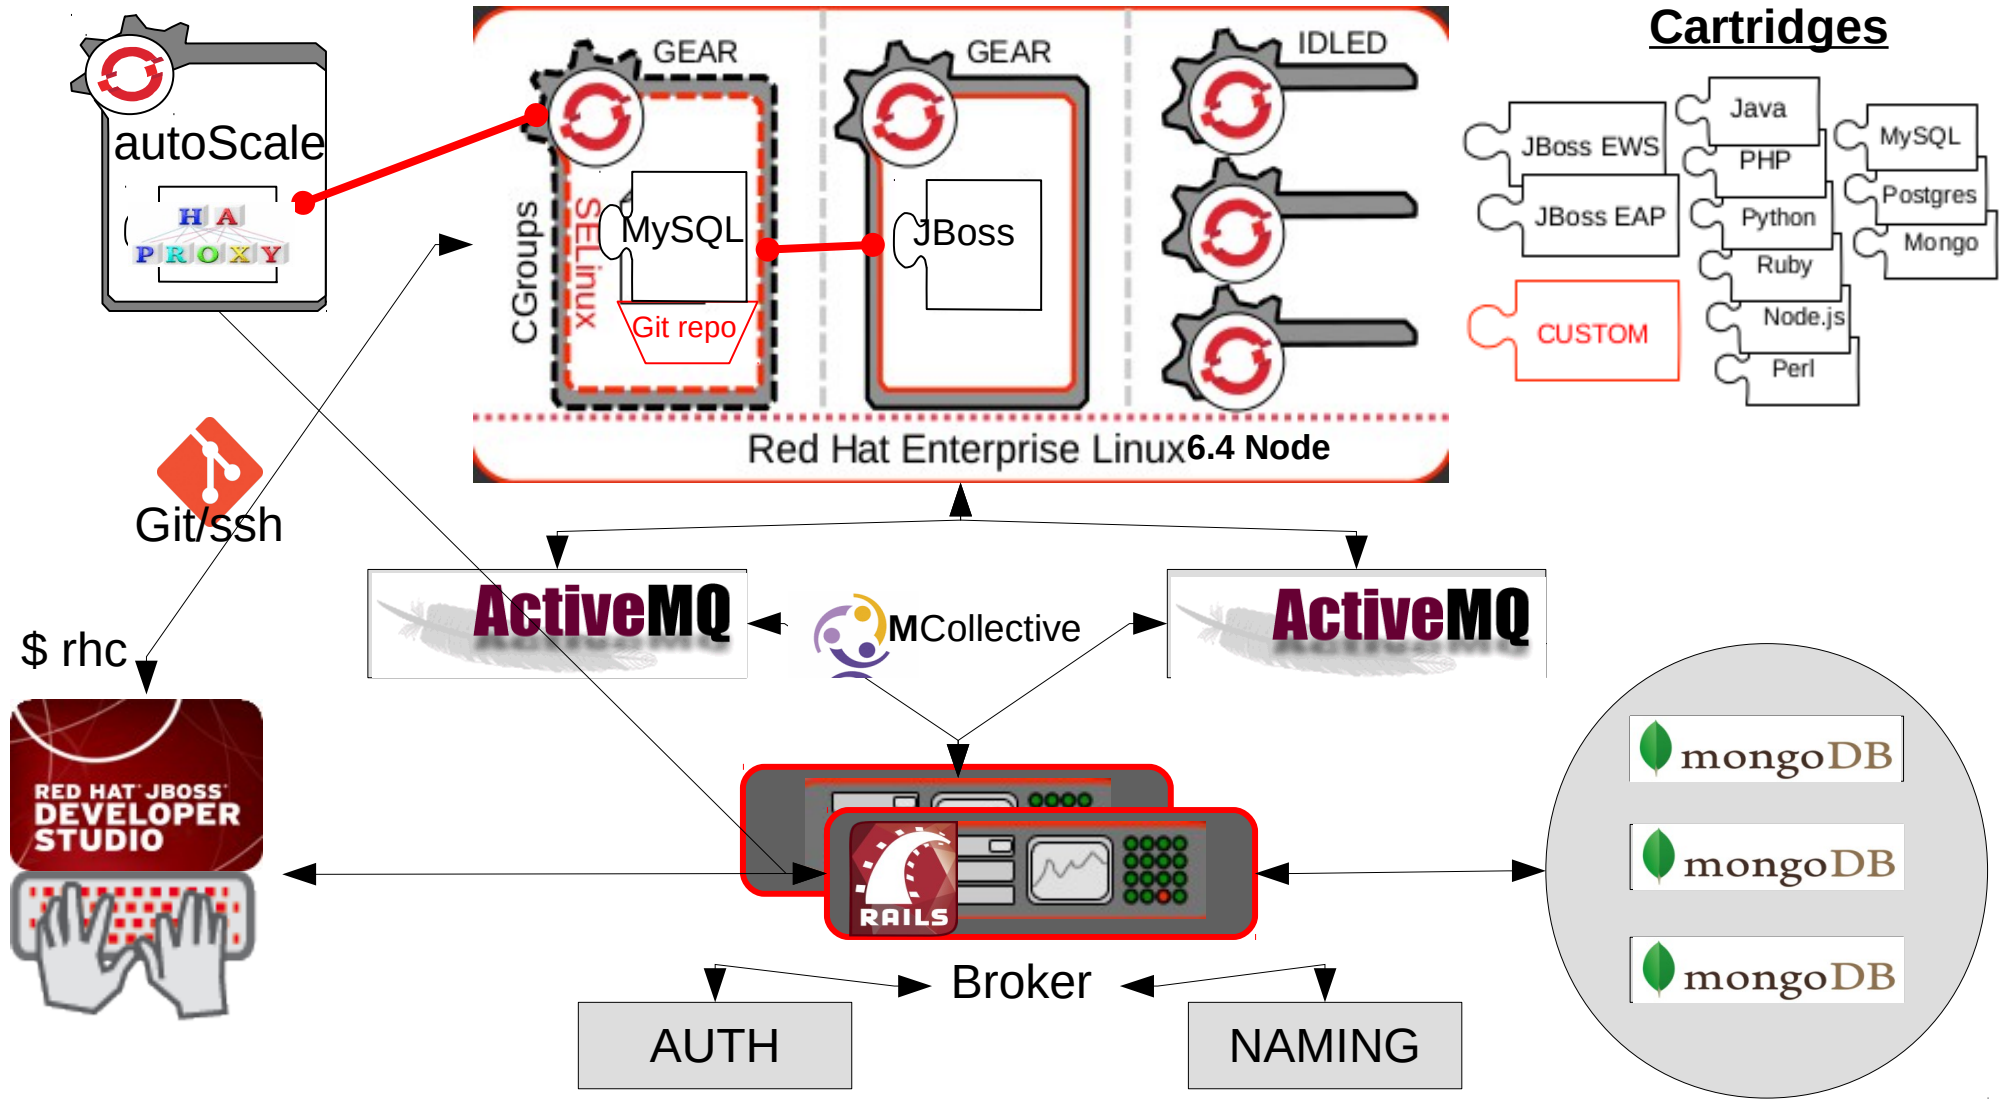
autoScale

HA PROXY

GEAR

GEAR

IDLED

CGroups

SELinux

MySQL

Git repo

JBoss

Red Hat Enterprise Linux 6.4 Node

Cartridges

JBoss EWS

JBoss EAP

Java

PHP

Python

Ruby

Node.js

Perl

MySQL

Postgres

Mongo

CUSTOM

Git/ssh

$ rhc

ActiveMQ

MCollective

ActiveMQ

RED HAT JBOSS DEVELOPER STUDIO

RAILS

mongoDB

mongoDB

mongoDB

Broker

AUTH

NAMING